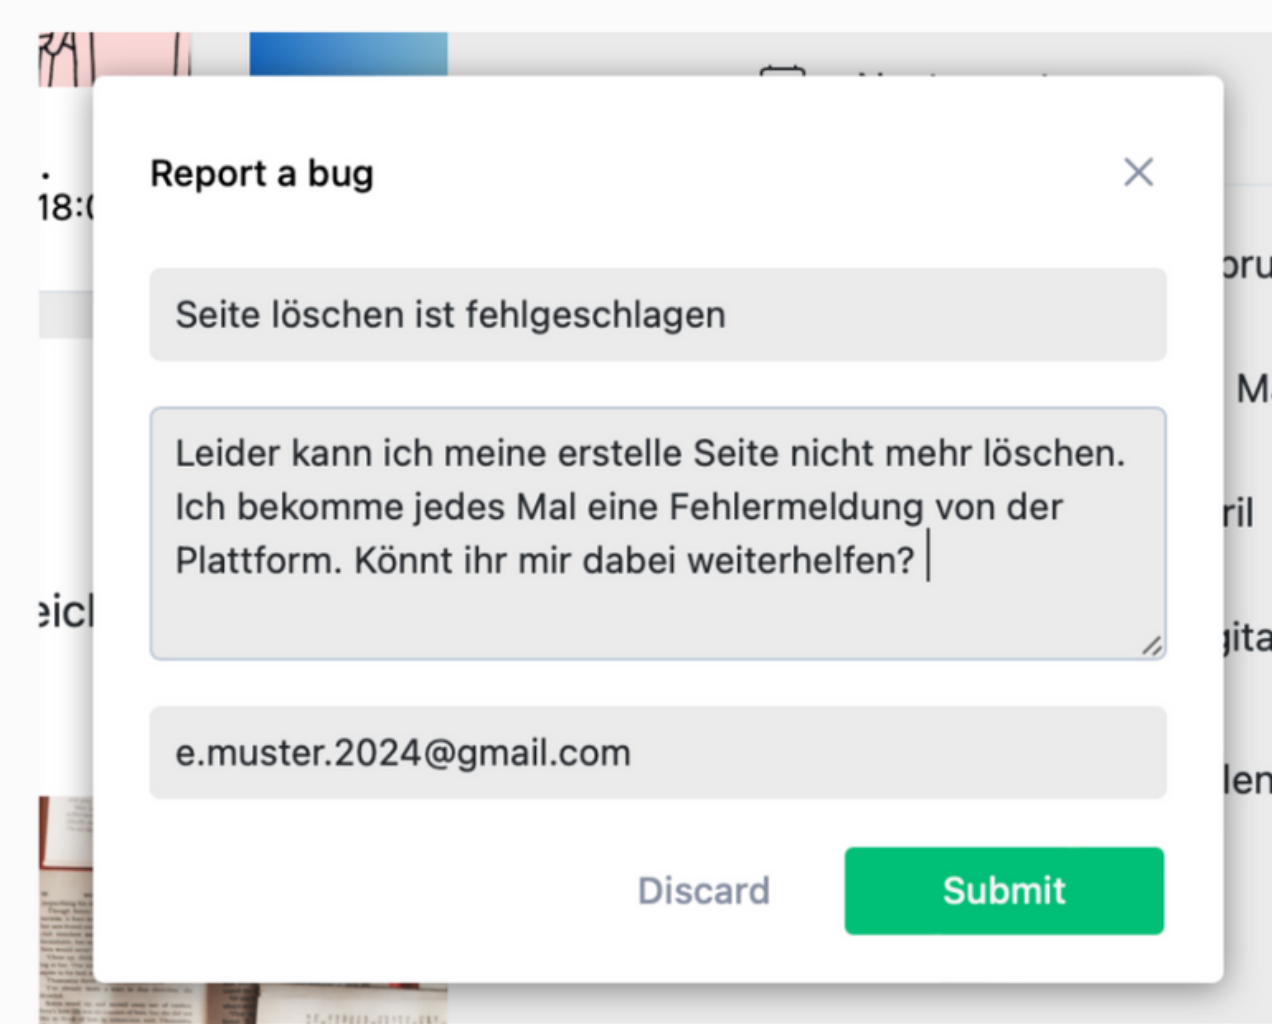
18:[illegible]

eicl

Report a bug

Seite löschen ist fehlgeschlagen

Leider kann ich meine erstelle Seite nicht mehr löschen. Ich bekomme jedes Mal eine Fehlermeldung von der Plattform. Könnt ihr mir dabei weiterhelfen?

e.muster.2024@gmail.com

Discard

Submit

oru

M

ril

gita

len